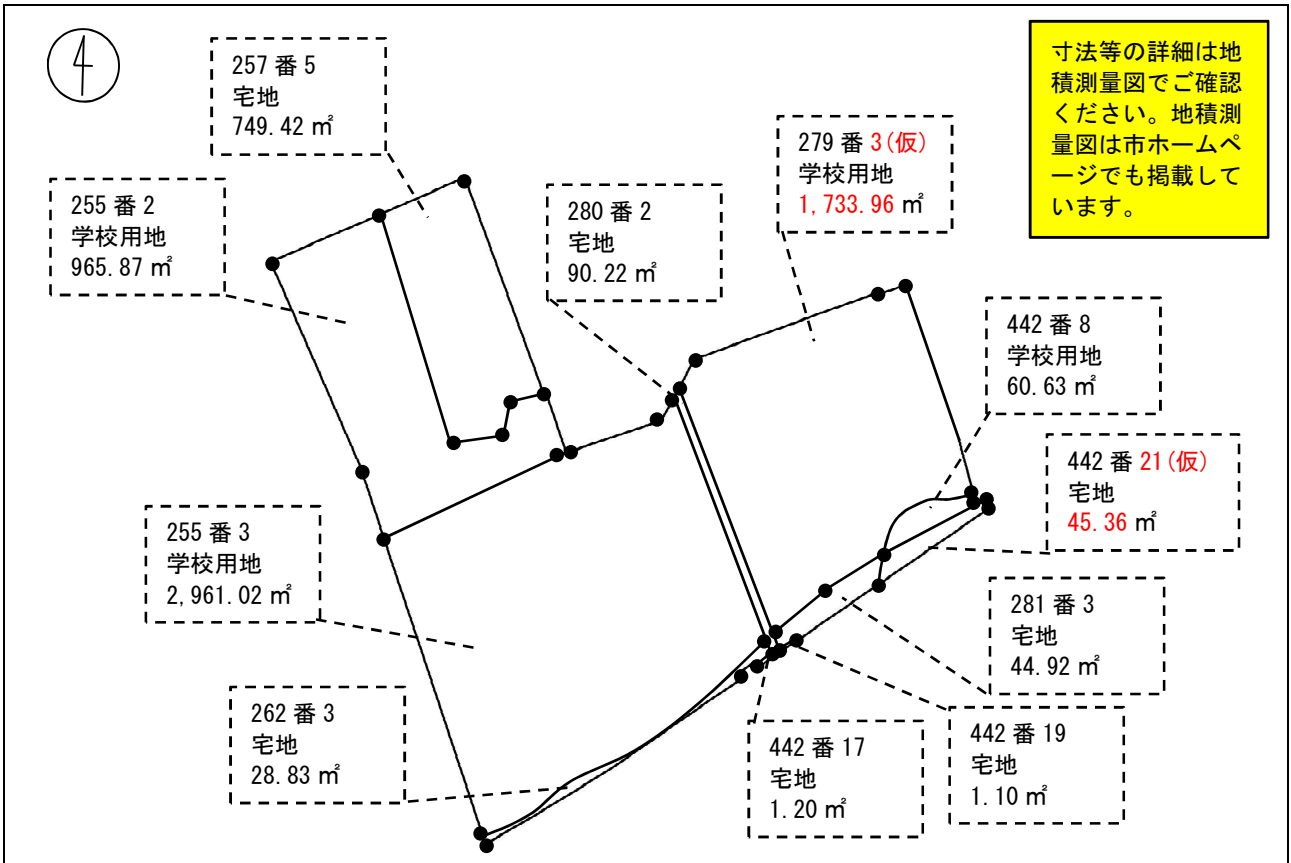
4

257 番 5
宅地
749.42 ㎡

寸法等の詳細は地積測量図でご確認ください。地積測量図は市ホームページでも掲載しています。

279 番 3(仮)
学校用地
1,733.96 ㎡

255 番 2
学校用地
965.87 ㎡

280 番 2
宅地
90.22 ㎡

442 番 8
学校用地
60.63 ㎡

442 番 21(仮)
宅地
45.36 ㎡

255 番 3
学校用地
2,961.02 ㎡

281 番 3
宅地
44.92 ㎡

262 番 3
宅地
28.83 ㎡

442 番 17
宅地
1.20 ㎡

442 番 19
宅地
1.10 ㎡